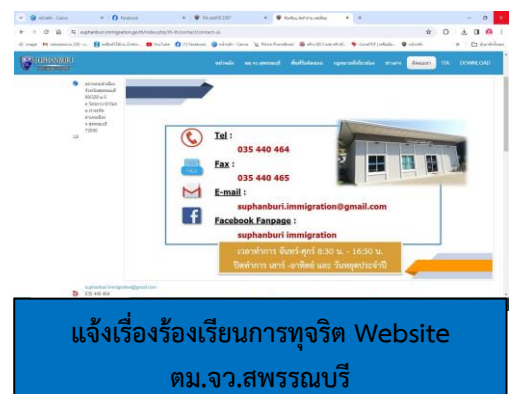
SUPHANBURI

Tel :
035 440 464
Fax :
035 440 465
E-mail :
suphanburi.immigration@gmail.com
Facebook Fanpage :
suphanburi immigration

เวลาทำการ จันทร์-ศุกร์ 8:30 น. - 16:30 น.
ปิดทำการ เสาร์ -อาทิตย์ และ วันหยุดประจำปี

แจ้งเรื่องร้องเรียนการทุจริต Website
ตม.จว.สพรรณบรี